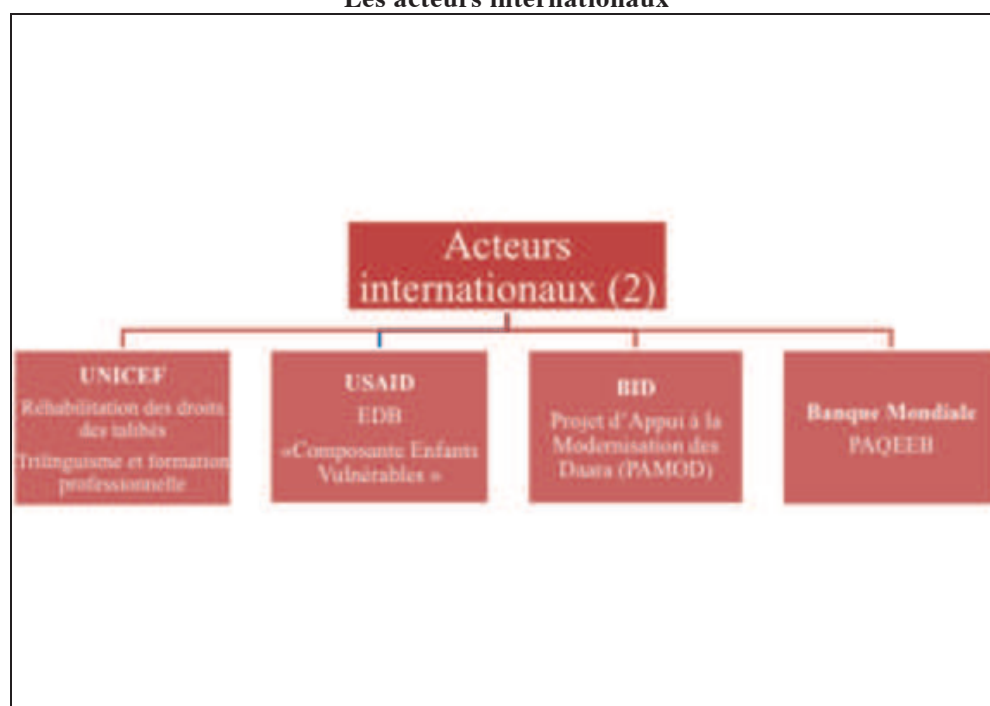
Les acteurs internationaux

Acteurs internationaux (2)

UNICEF
Réhabilitation des droits des talibés
Trilinguisme et formation professionnelle

USAID
EDB
«Composante Enfants Vulnérables »

BID
Projet d'Appui à la Modernisation des Daara (PAMOD)

Banque Mondiale
PAQEEB